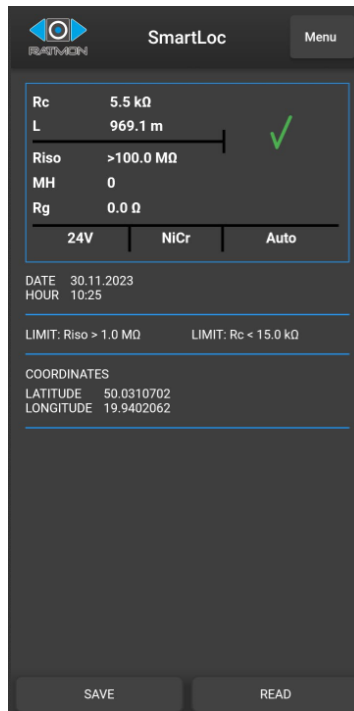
RATMON

SmartLoc

Menu

| | |
|---|---|
| Rc | 5.5 kΩ |
| L | 969.1 m |
| Riso | >100.0 MΩ |
| MH | 0 |
| Rg | 0.0 Ω |

| 24V | NiCr | Auto |
|---|---|---|

DATE 30.11.2023
HOUR 10:25

LIMIT: Riso > 1.0 MΩ LIMIT: Rc < 15.0 kΩ

COORDINATES
LATITUDE 50.0310702
LONGITUDE 19.9402062

SAVE

READ